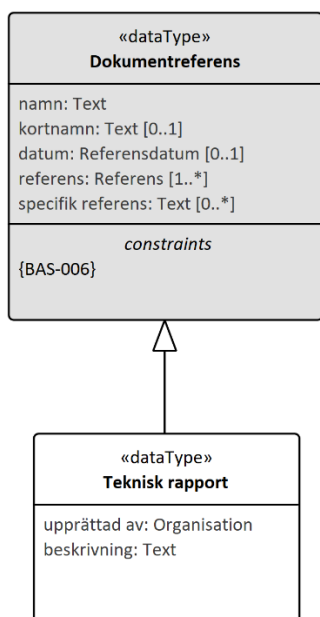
«dataType»
Dokumentreferens

namn: Text
kortnamn: Text [0..1]
datum: Referensdatum [0..1]
referens: Referens [1..*]
specifik referens: Text [0..*]

constraints
{BAS-006}

«dataType»
Teknisk rapport

upprättad av: Organisation
beskrivning: Text